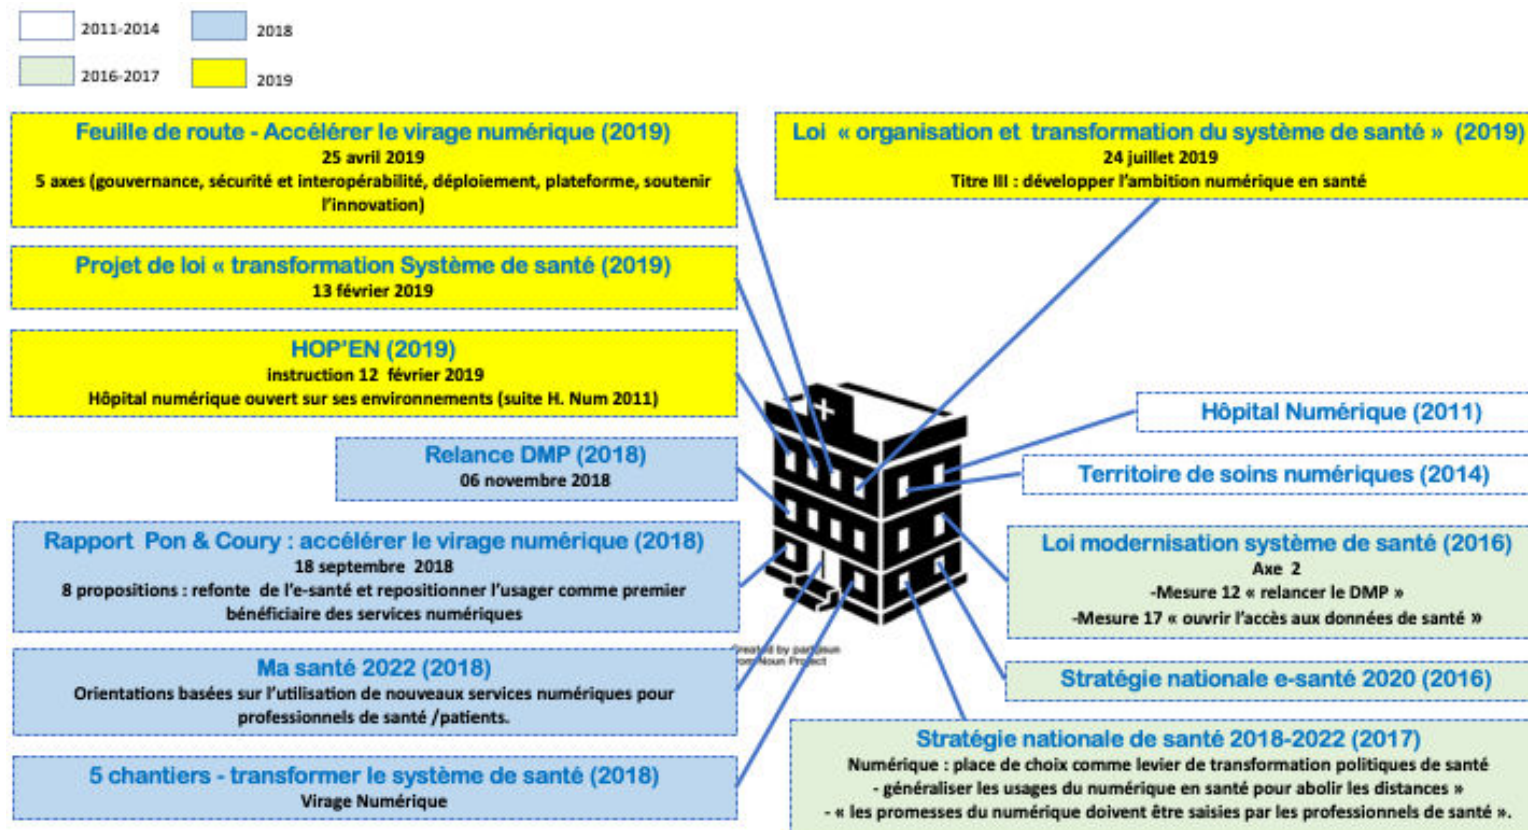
2011-2014
2018
2016-2017
2019

Feuille de route - Accélérer le virage numérique (2019)
25 avril 2019
5 axes (gouvernance, sécurité et interopérabilité, déploiement, plateforme, soutenir l'innovation)

Projet de loi « transformation Système de santé (2019)
13 février 2019

HOP'EN (2019)
instruction 12 février 2019
Hôpital numérique ouvert sur ses environnements (suite H. Num 2011)

Relance DMP (2018)
06 novembre 2018

Rapport Pon & Coury : accélérer le virage numérique (2018)
18 septembre 2018
8 propositions : refonte de l'e-santé et repositionner l'usager comme premier bénéficiaire des services numériques

Ma santé 2022 (2018)
Orientations basées sur l'utilisation de nouveaux services numériques pour professionnels de santé /patients.

5 chantiers - transformer le système de santé (2018)
Virage Numérique

Loi « organisation et transformation du système de santé » (2019)
24 juillet 2019
Titre III : développer l'ambition numérique en santé

Hôpital Numérique (2011)

Territoire de soins numériques (2014)

Loi modernisation système de santé (2016)
Axe 2
-Mesure 12 « relancer le DMP »
-Mesure 17 « ouvrir l'accès aux données de santé »

Stratégie nationale e-santé 2020 (2016)

Stratégie nationale de santé 2018-2022 (2017)
Numérique : place de choix comme levier de transformation politiques de santé
- généraliser les usages du numérique en santé pour abolir les distances »
- « les promesses du numérique doivent être saisies par les professionnels de santé ».

Created by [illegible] from Noun Project